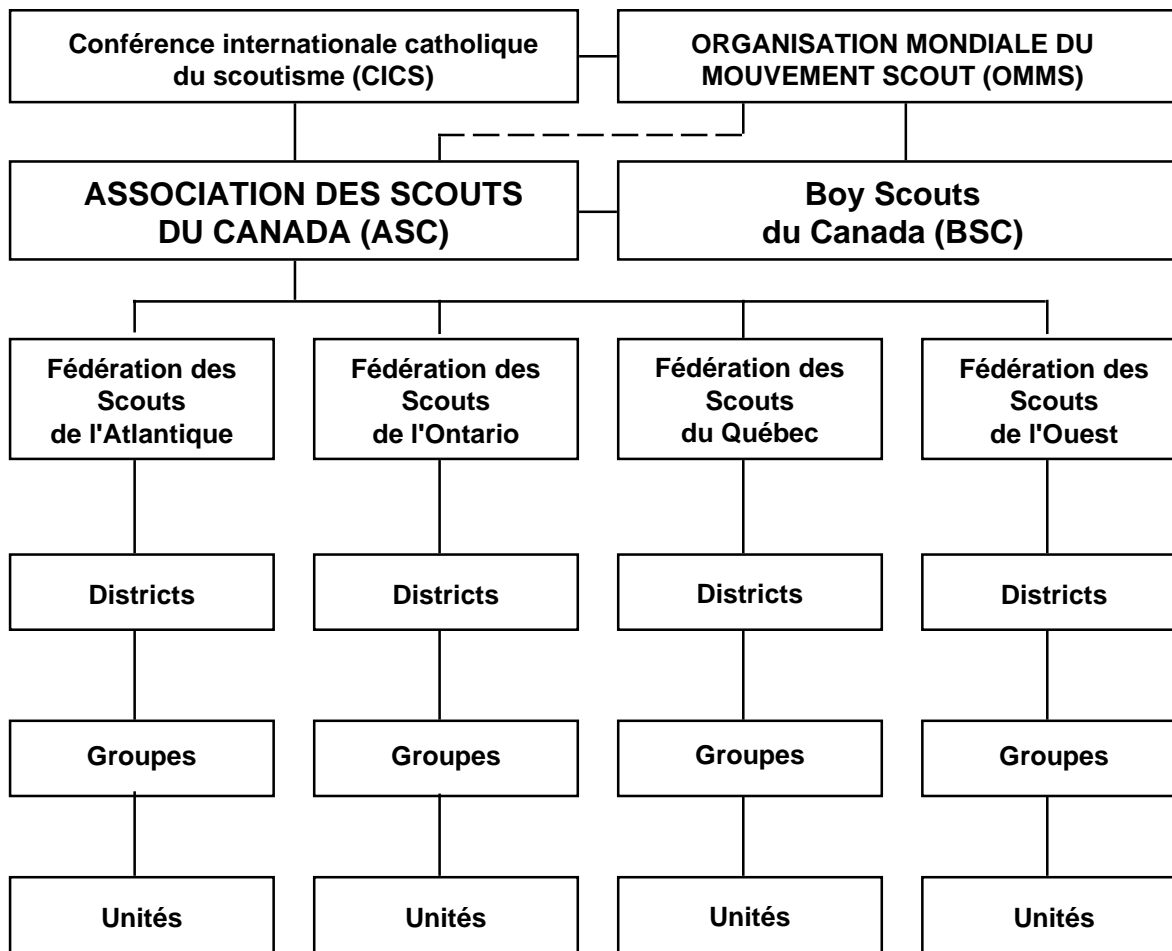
Conférence internationale catholique du scoutisme (CICS)

ORGANISATION MONDIALE DU MOUVEMENT SCOUT (OMMS)

ASSOCIATION DES SCOUTS DU CANADA (ASC)

Boy Scouts du Canada (BSC)

Fédération des Scouts de l'Atlantique

Districts

Groupes

Unités

Fédération des Scouts de l'Ontario

Districts

Groupes

Unités

Fédération des Scouts du Québec

Districts

Groupes

Unités

Fédération des Scouts de l'Ouest

Districts

Groupes

Unités